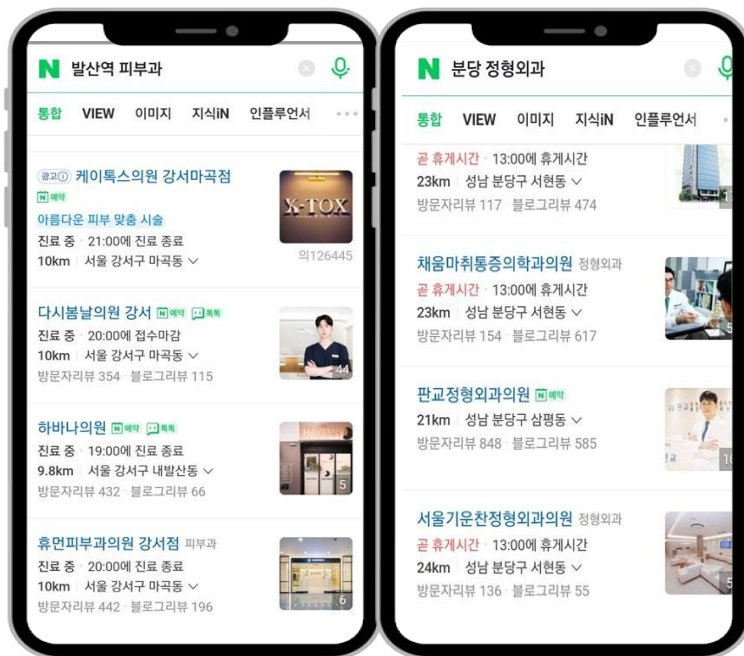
N 발산역 피부과

통합 VIEW 이미지 지식iN 인플루언서

광고 케이톡스의원 강서마곡점
N예약
아름다운 피부 맞춤 시술
진료 중 · 21:00에 진료 종료
10km · 서울 강서구 마곡동
X-TOX
의126445

다시봄날의원 강서 N예약 톡톡
진료 중 · 20:00에 접수마감
10km · 서울 강서구 마곡동
방문자리뷰 354 · 블로그리뷰 115
44

하바나의원 N예약 톡톡
진료 중 · 19:00에 진료 종료
9.8km · 서울 강서구 내발산동
방문자리뷰 432 · 블로그리뷰 66
5

휴먼피부과의원 강서점 피부과
진료 중 · 20:00에 진료 종료
10km · 서울 강서구 마곡동
방문자리뷰 442 · 블로그리뷰 196
6

N 분당 정형외과

통합 VIEW 이미지 지식iN 인플루언서

곧 휴게시간 · 13:00에 휴게시간
23km · 성남 분당구 서현동
방문자리뷰 117 · 블로그리뷰 474

채움마취통증의학과의원 정형외과
곧 휴게시간 · 13:00에 휴게시간
23km · 성남 분당구 서현동
방문자리뷰 154 · 블로그리뷰 617

판교정형외과의원 N예약
21km · 성남 분당구 삼평동
방문자리뷰 848 · 블로그리뷰 585

서울기운찬정형외과의원 정형외과
곧 휴게시간 · 13:00에 휴게시간
24km · 성남 분당구 서현동
방문자리뷰 136 · 블로그리뷰 55